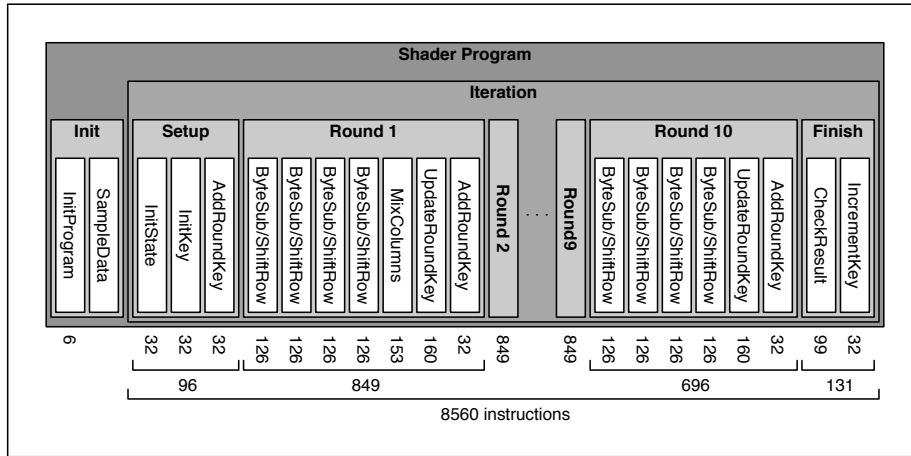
Shader Program

Iteration

Init

InitProgram

SampleData

Setup

InitState

InitKey

AddRoundKey

Round 1

ByteSub/ShiftRow

ByteSub/ShiftRow

ByteSub/ShiftRow

ByteSub/ShiftRow

MixColumns

UpdateRoundKey

AddRoundKey

Round 2

. . .

Round9

Round 10

ByteSub/ShiftRow

ByteSub/ShiftRow

ByteSub/ShiftRow

ByteSub/ShiftRow

UpdateRoundKey

AddRoundKey

Finish

CheckResult

IncrementKey

6 32 32 32 126 126 126 126 153 160 32 849 849 126 126 126 126 160 32 99 32

96

849

696

131

8560 instructions